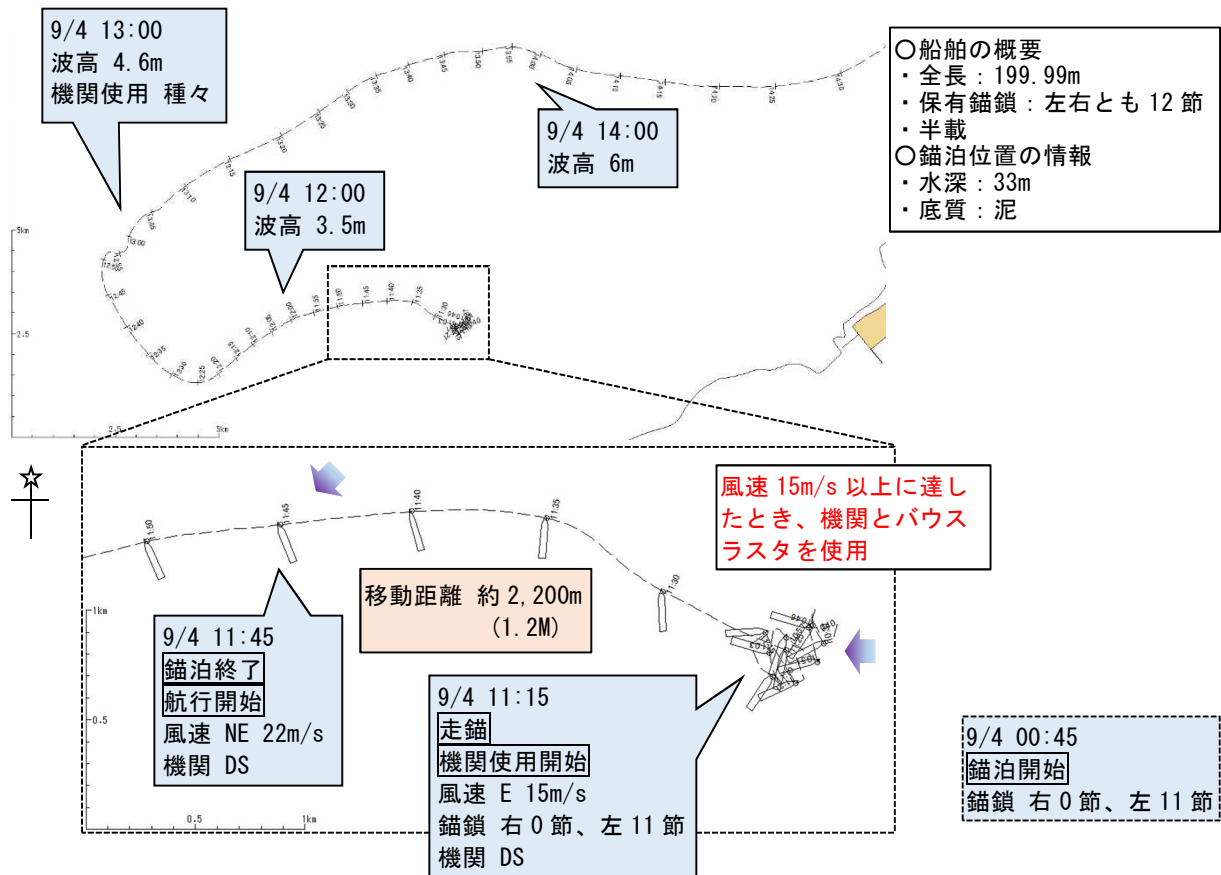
9/4 13:00
波高 4.6m
機関使用 種々

9/4 14:00
波高 6m

〇船舶の概要
・全長：199.99m
・保有錨鎖：左右とも 12 節
・半載
〇錨泊位置の情報
・水深：33m
・底質：泥

9/4 12:00
波高 3.5m

5km
2.5
2.5
5km

風速 15m/s 以上に達したとき、機関とバウスラスタを使用

1:50
1:45
1:40
1:35
1:30

1km
0.5
0.5
1km

移動距離 約 2,200m
(1.2M)

9/4 11:45
錨泊終了
航行開始
風速 NE 22m/s
機関 DS

9/4 11:15
走錨
機関使用開始
風速 E 15m/s
錨鎖 右 0 節、左 11 節
機関 DS

9/4 00:45
錨泊開始
錨鎖 右 0 節、左 11 節